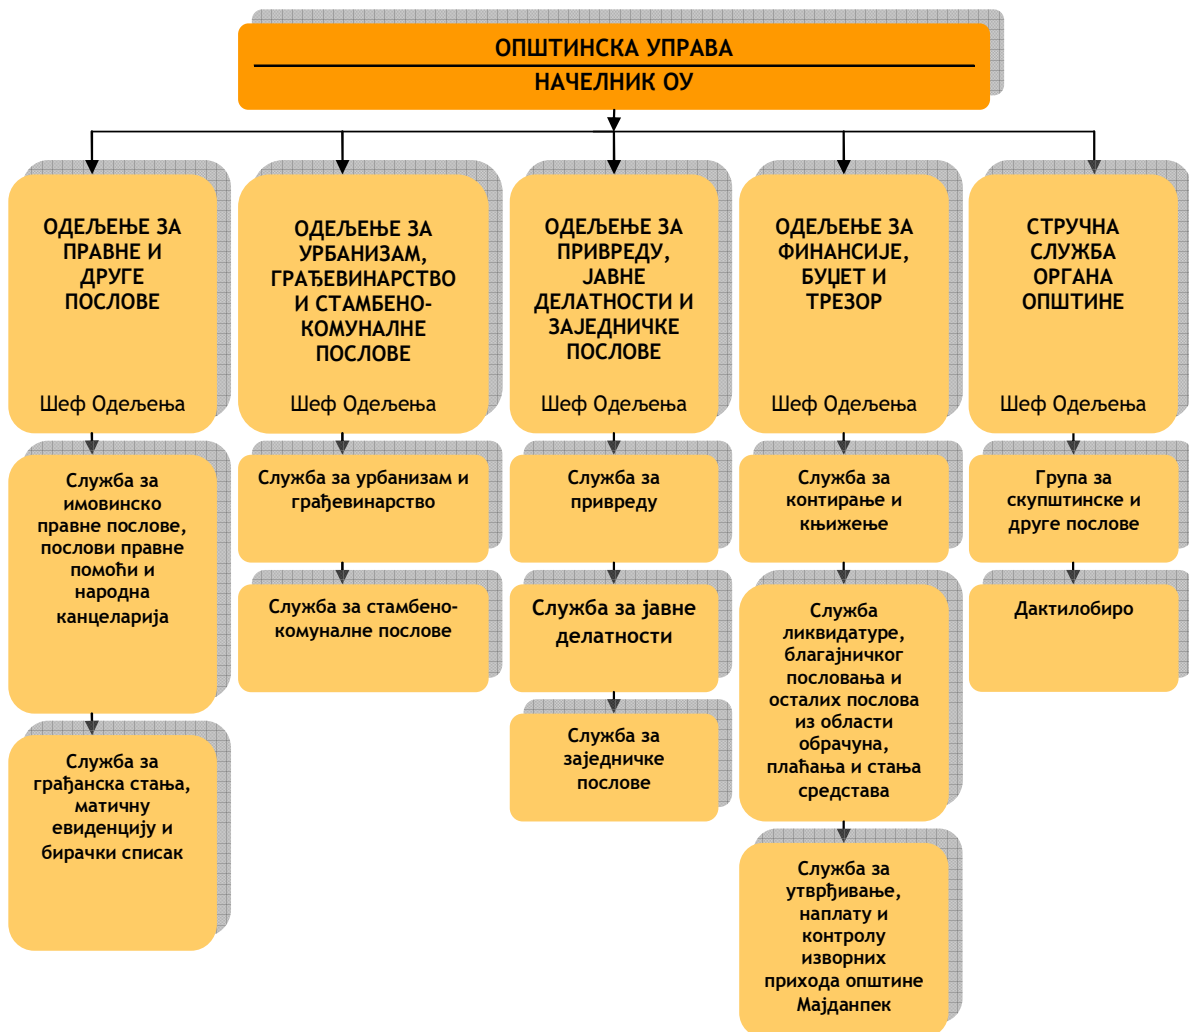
ОПШТИНСКА УПРАВА
НАЧЕЛНИК ОУ

ОДЕЉЕЊЕ ЗА ПРАВНЕ И ДРУГЕ ПОСЛОВЕ

Шеф Одељења

Служба за имовинско правне послове, послови правне помоћи и народна канцеларија

Служба за грађанска стања, матичну евиденцију и бирачки списак

ОДЕЉЕЊЕ ЗА УРБАНИЗАМ, ГРАЂЕВИНАРСТВО И СТАМБЕНО-КОМУНАЛНЕ ПОСЛОВЕ

Шеф Одељења

Служба за урбанизам и грађевинарство

Служба за стамбено-комунталне послове

ОДЕЉЕЊЕ ЗА ПРИВРЕДУ, ЈАВНЕ ДЕЛАТНОСТИ И ЗАЈЕДНИЧКЕ ПОСЛОВЕ

Шеф Одељења

Служба за привреду

Служба за јавне делатности

Служба за заједничке послове

ОДЕЉЕЊЕ ЗА ФИНАНСИЈЕ, БУЏЕТ И ТРЕЗОР

Шеф Одељења

Служба за контирање и књижење

Служба ликвидатуре, благајничког пословања и осталих послова из области обрачуна, плаћања и стања средстава

Служба за утврђивање, наплату и контролу изворних прихода општине Мајданпек

СТРУЧНА СЛУЖБА ОРГАНА ОПШТИНЕ

Шеф Одељења

Група за скупштинске и друге послове

Дактилобиро